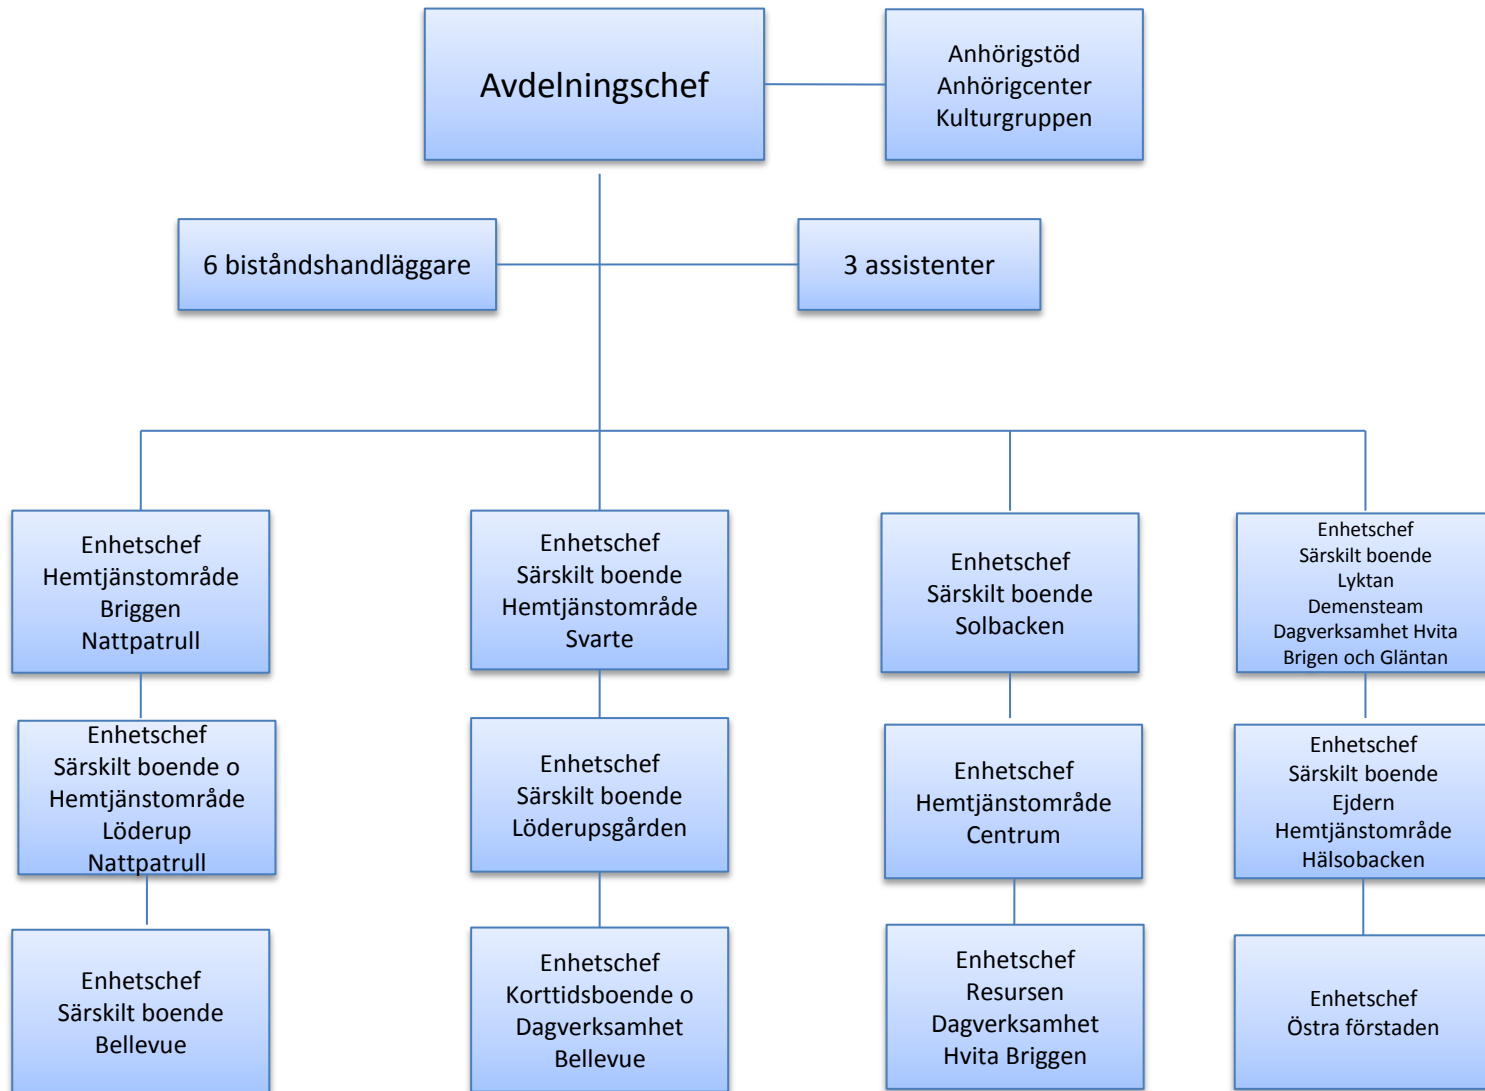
Avdelningschef

Anhörigstöd
Anhörigcenter
Kulturgruppen

6 biståndshandläggare

3 assistenter

Enhetschef
Hemtjänstområde
Briggen
Nattpatrull

Enhetschef
Särskilt boende
Hemtjänstområde
Svarte

Enhetschef
Särskilt boende
Solbacken

Enhetschef
Särskilt boende
Lyktan
Demensteam
Dagverksamhet Hvita
Brigen och Gläntan

Enhetschef
Särskilt boende o
Hemtjänstområde
Löderup
Nattpatrull

Enhetschef
Särskilt boende
Löderupsgården

Enhetschef
Hemtjänstområde
Centrum

Enhetschef
Särskilt boende
Ejdern
Hemtjänstområde
Hälsobacken

Enhetschef
Särskilt boende
Bellevue

Enhetschef
Korttidsboende o
Dagverksamhet
Bellevue

Enhetschef
Resursen
Dagverksamhet
Hvita Briggen

Enhetschef
Östra förstaden